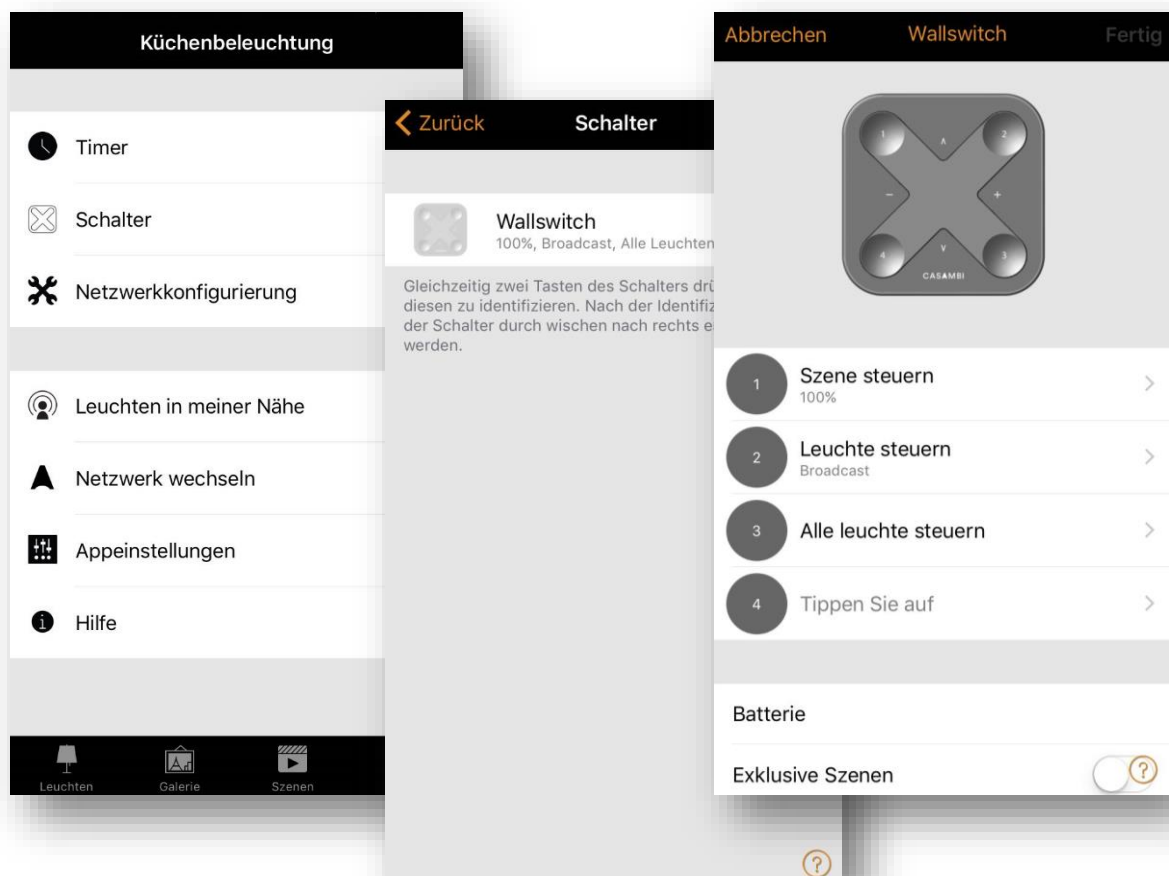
Küchenbeleuchtung

Timer

Schalter

Netzwerkkonfigurierung

Leuchten in meiner Nähe

Netzwerk wechseln

Appeinstellungen

Hilfe

Leuchten Galerie Szenen

Zurück Schalter

Wallswitch
100%, Broadcast, Alle Leuchten

Gleichzeitig zwei Tasten des Schalters drü diesen zu identifizieren. Nach der Identifiz der Schalter durch wischen nach rechts e werden.

Abbrechen Wallswitch Fertig

1 2 3 4 ∧ ∨ − + CASAMBI

1 Szene steuern
100%

2 Leuchte steuern
Broadcast

3 Alle leuchte steuern

4 Tippen Sie auf

Batterie

Exklusive Szenen